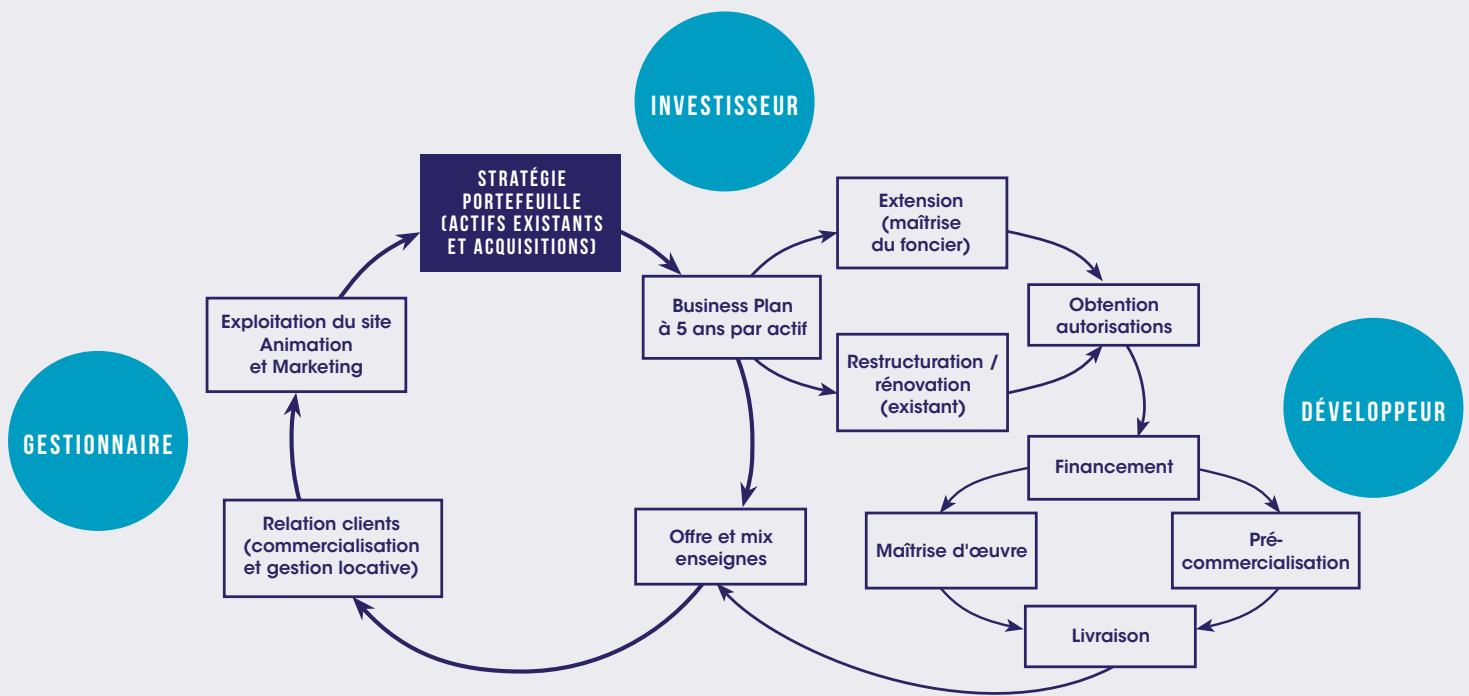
INVESTISSEUR

STRATÉGIE PORTEFEUILLE (ACTIFS EXISTANTS ET ACQUISITIONS)

Extension (maîtrise du foncier)

Business Plan à 5 ans par actif

Obtention autorisations

Restructuration / rénovation (existant)

Exploitation du site Animation et Marketing

GESTIONNAIRE

DÉVELOPPEUR

Financement

Relation clients (commercialisation et gestion locative)

Offre et mix enseignes

Maîtrise d'œuvre

Pré-commercialisation

Livraison